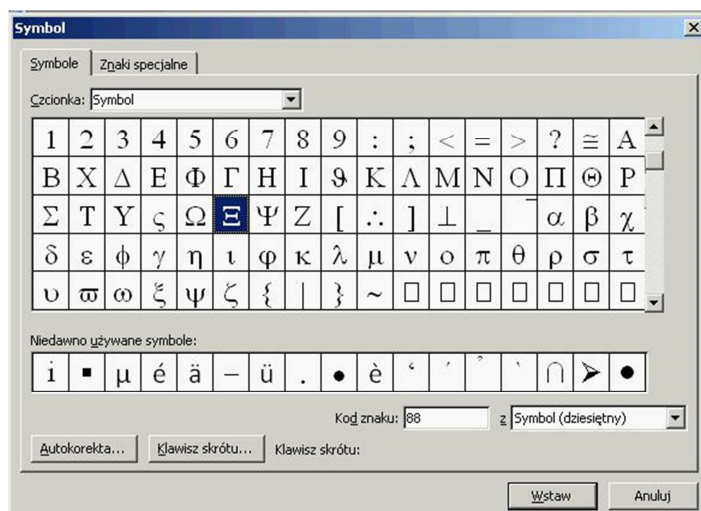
Symbol

Symbole | Znaki specjalne

Czcionka: Symbol

| 1 | 2 | 3 | 4 | 5 | 6 | 7 | 8 | 9 | : | ; | < | = | > | ? | ≅ | Α |
|---|---|---|---|---|---|---|---|---|---|---|---|---|---|---|---|---|
| Β | Χ | Δ | Ε | Φ | Γ | Η | Ι | ϑ | Κ | Λ | Μ | Ν | Ο | Π | Θ | Ρ |
| Σ | Τ | Υ | ς | Ω | Ξ | Ψ | Ζ | [ | ∴ | ] | ⊥ | _ | ‾ | α | β | χ |
| δ | ε | φ | γ | η | ι | ϕ | κ | λ | μ | ν | ο | π | θ | ρ | σ | τ |
| υ | ϖ | ω | ξ | ψ | ζ | { | \| | } | ~ | □ | □ | □ | □ | □ | □ | □ |

Niedawno używane symbole:

| i | ■ | µ | é | ä | – | ü | . | • | è | ‘ | ′ | ˆ | ` | ∩ | ➤ | ● |
|---|---|---|---|---|---|---|---|---|---|---|---|---|---|---|---|---|

Kod znaku: 88 z Symbol (dziesiętny)

Autokorekta... Klawisz skrótu... Klawisz skrótu:

Wstaw Anuluj